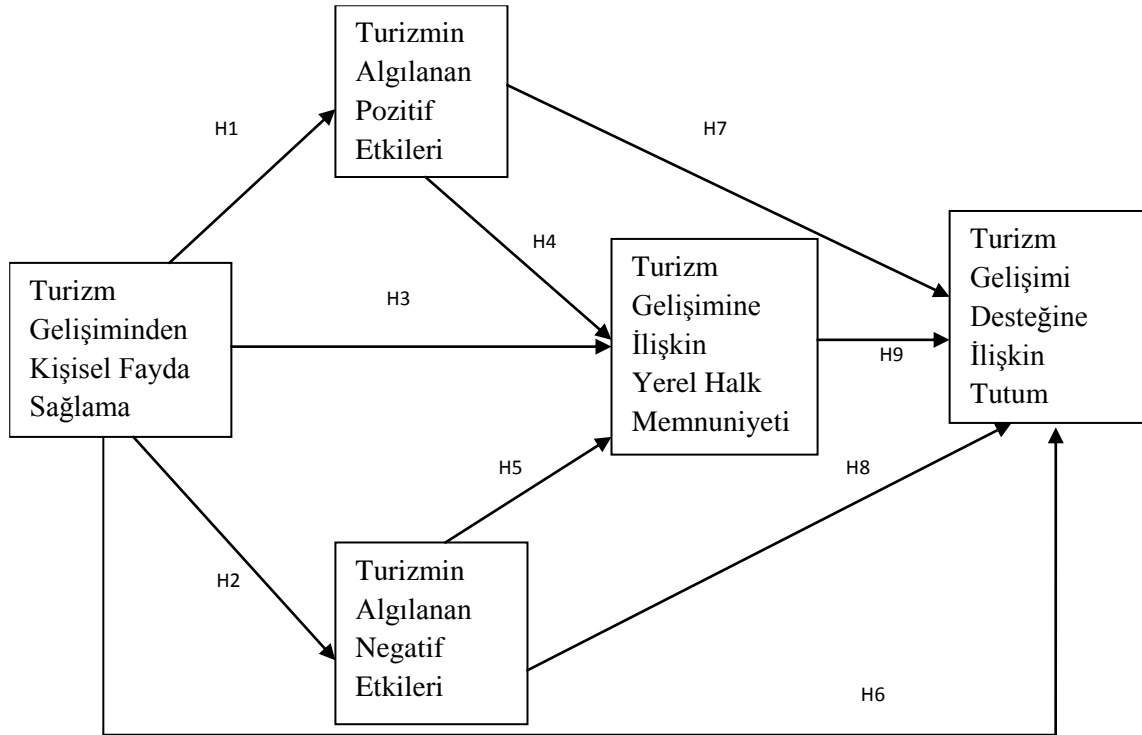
Turizmin Algılanan Pozitif Etkileri

H1

H7

H4

Turizm Gelişiminden Kişisel Fayda Sağlama

H3

Turizm Gelişimine İlişkin Yerel Halk Memnuniyeti

H9

Turizm Gelişimi Desteğine İlişkin Tutum

H5

H8

H2

Turizmin Algılanan Negatif Etkileri

H6